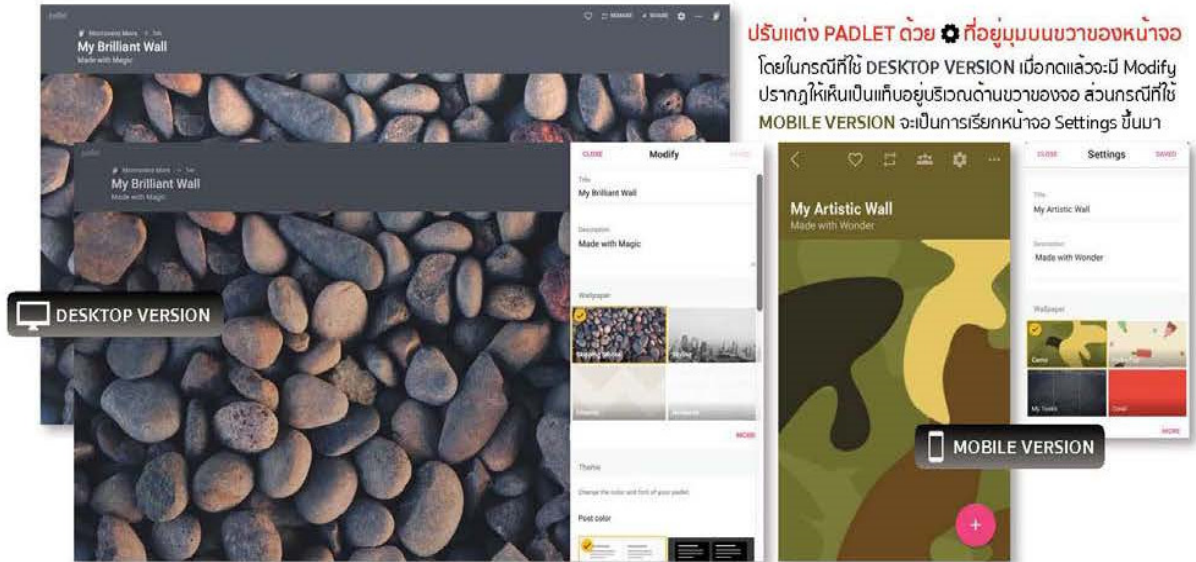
ปรับแต่ง PADLET ด้วย ⚙ ที่อยู่มุมบนขวาของหน้าจอ

โดยในกรณีที่ใช้ DESKTOP VERSION เมื่อกดแล้วจะมี Modify ปรากฏให้เห็นเป็นแท็บอยู่บริเวณด้านขวาของจอ ส่วนกรณีที่ใช้ MOBILE VERSION จะเป็นการเรียกหน้าจอ Settings ขึ้นมา

padlet

Montserrat Mora · 1m

My Brilliant Wall

Made with Magic

REMAKE SHARE

padlet

Montserrat Mora · 1m

My Brilliant Wall

Made with Magic

CLOSE Modify

Title

My Brilliant Wall

Description

Made with Magic

Wallpaper

Stepping Stones

Skyline

MORE

Theme

Change the color and font of your padlet

Post color

DESKTOP VERSION

My Artistic Wall

Made with Wonder

CLOSE Settings SAVED

Title

My Artistic Wall

Description

Made with Wonder

Wallpaper

Camo

My Tools

Coral

MORE

MOBILE VERSION